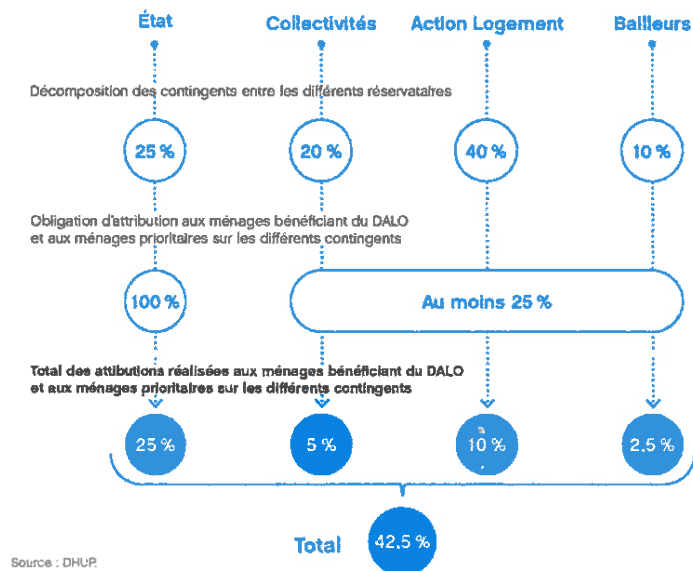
État
Collectivités
Action Logement
Bailleurs

Décomposition des contingents entre les différents réservataires

25 %
20 %
40 %
10 %

Obligation d'attribution aux ménages bénéficiant du DALO et aux ménages prioritaires sur les différents contingents

100 %
Au moins 25 %

Total des attributions réalisées aux ménages bénéficiant du DALO et aux ménages prioritaires sur les différents contingents

25 %
5 %
10 %
2,5 %

Total
42,5 %

Source : DHUP.